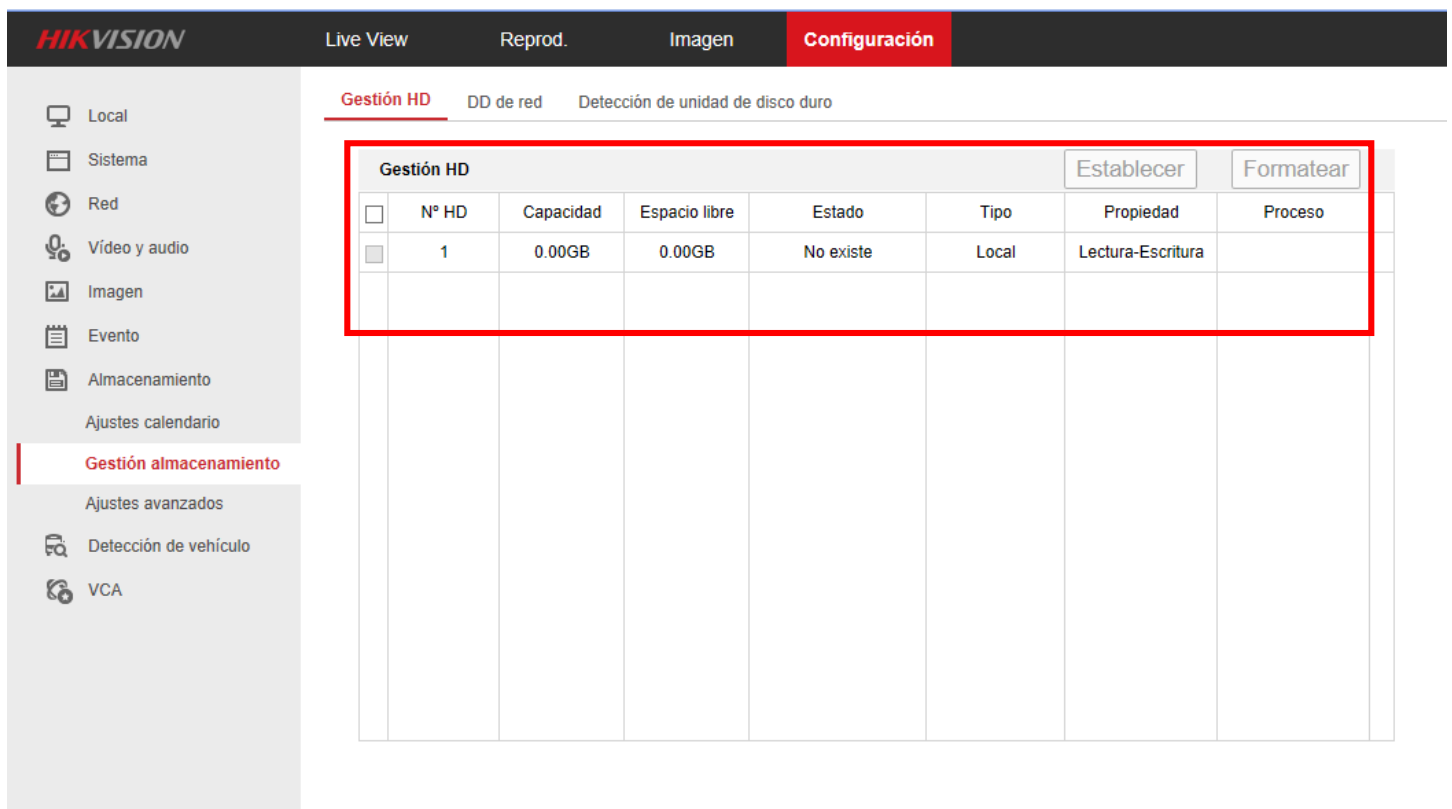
HIKVISION
Live View
Reprod.
Imagen
Configuración

Local
Sistema
Red
Vídeo y audio
Imagen
Evento
Almacenamiento
Ajustes calendario
Gestión almacenamiento
Ajustes avanzados
Detección de vehículo
VCA

Gestión HD
DD de red
Detección de unidad de disco duro

Gestión HD
Establecer
Formatear

| | Nº HD | Capacidad | Espacio libre | Estado | Tipo | Propiedad | Proceso |
|---|---|---|---|---|---|---|---|
| | 1 | 0.00GB | 0.00GB | No existe | Local | Lectura-Escritura | |